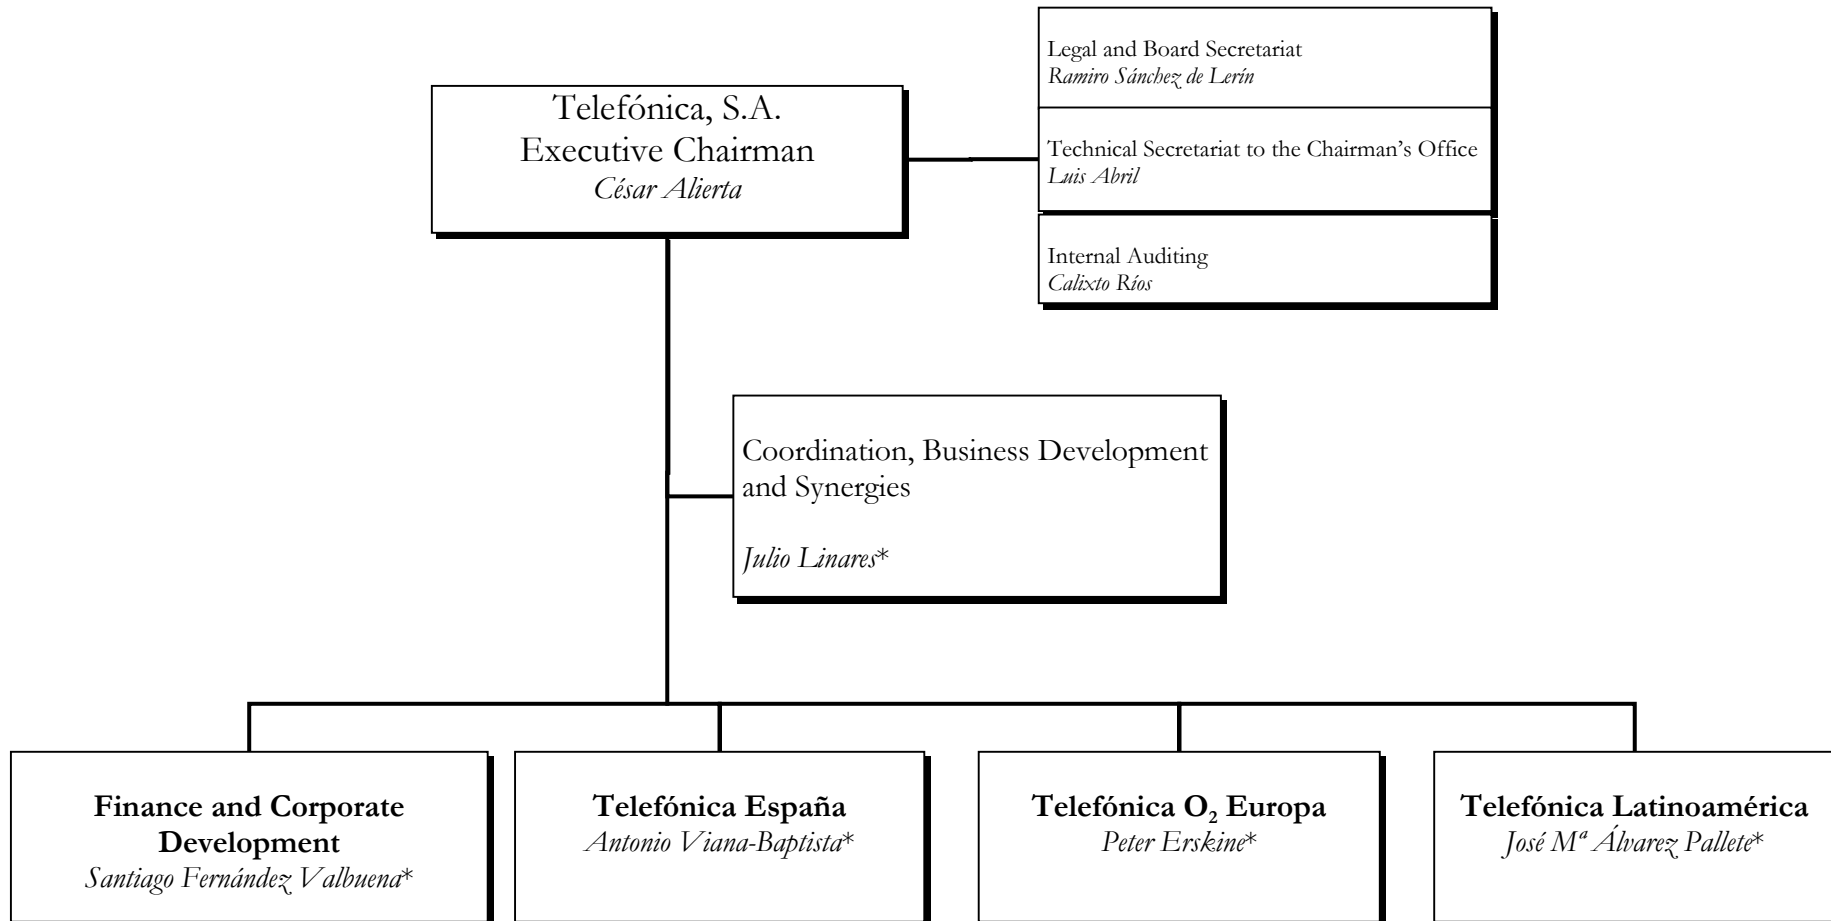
Telefónica, S.A.
Executive Chairman
César Alierta

Legal and Board Secretariat
Ramiro Sánchez de Lerín

Technical Secretariat to the Chairman's Office
Luis Abril

Internal Auditing
Calixto Ríos

Coordination, Business Development and Synergies

Julio Linares*

Finance and Corporate Development
Santiago Fernández Valbuena*

Telefónica España
Antonio Viana-Baptista*

Telefónica $O_2$ Europa
Peter Erskine*

Telefónica Latinoamérica
José Mª Álvarez Pallete*